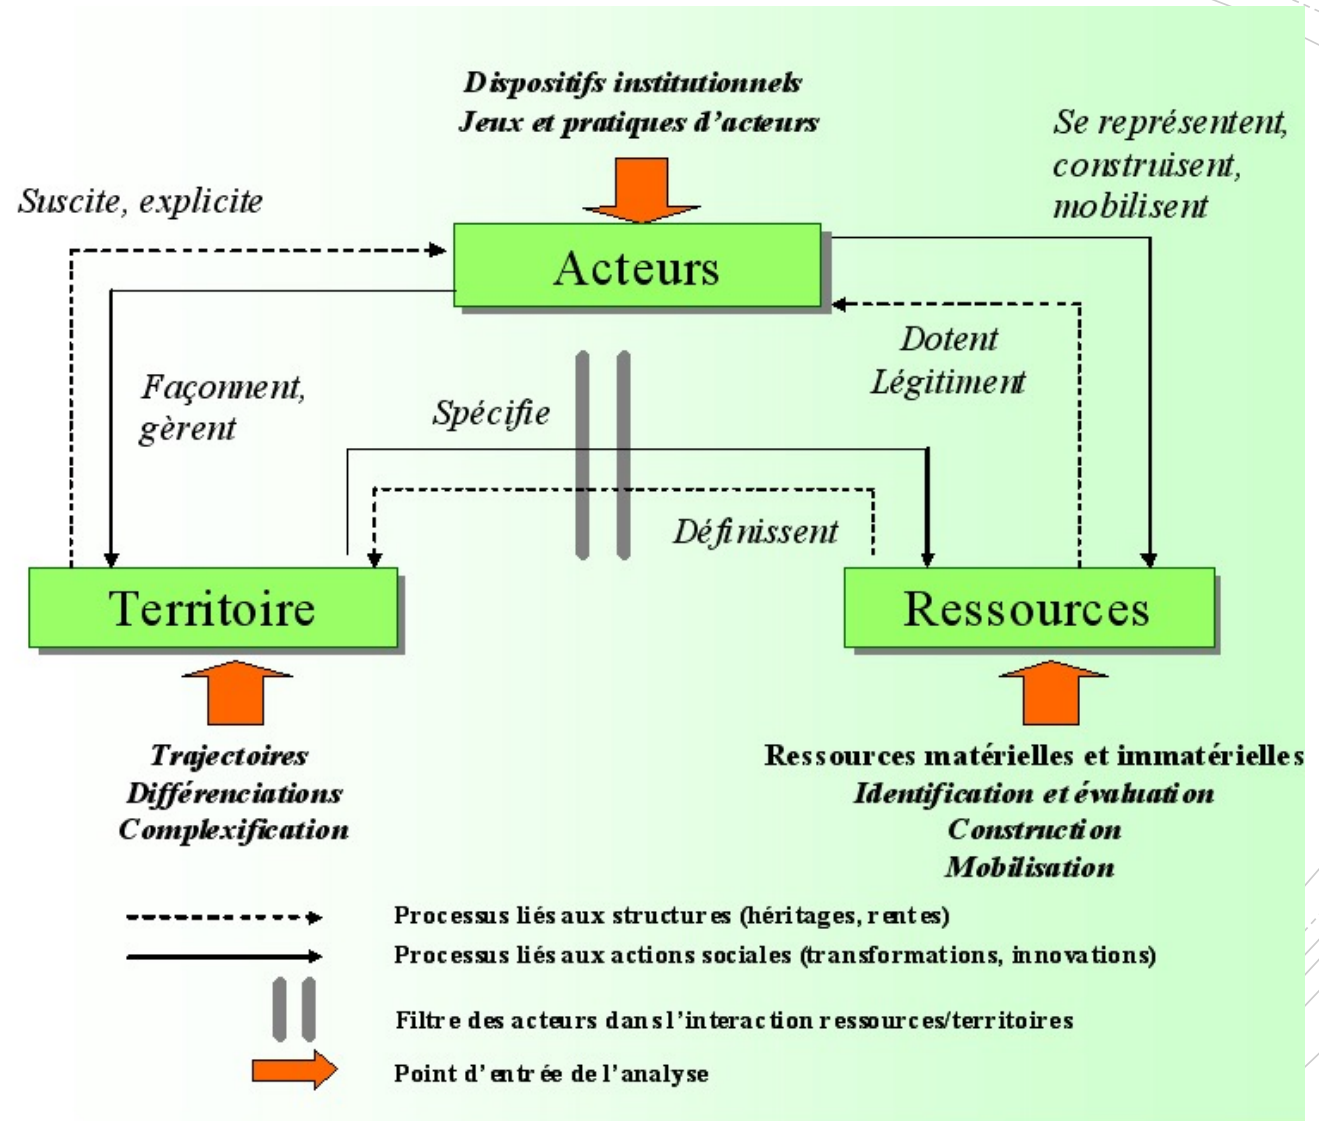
Dispositifs institutionnels
Jeux et pratiques d'acteurs

Suscite, explicite

Se représentent, construisent, mobilisent

Acteurs

Dotent
Légitiment

Façonnent, gèrent

Spécifie

Définissent

Territoire

Ressources

Trajectoires
Différenciations
Complexification

Ressources matérielles et immatérielles
Identification et évaluation
Construction
Mobilisation

Processus liés aux structures (héritages, rentes)
Processus liés aux actions sociales (transformations, innovations)
Filtre des acteurs dans l'interaction ressources/territoires
Point d'entrée de l'analyse